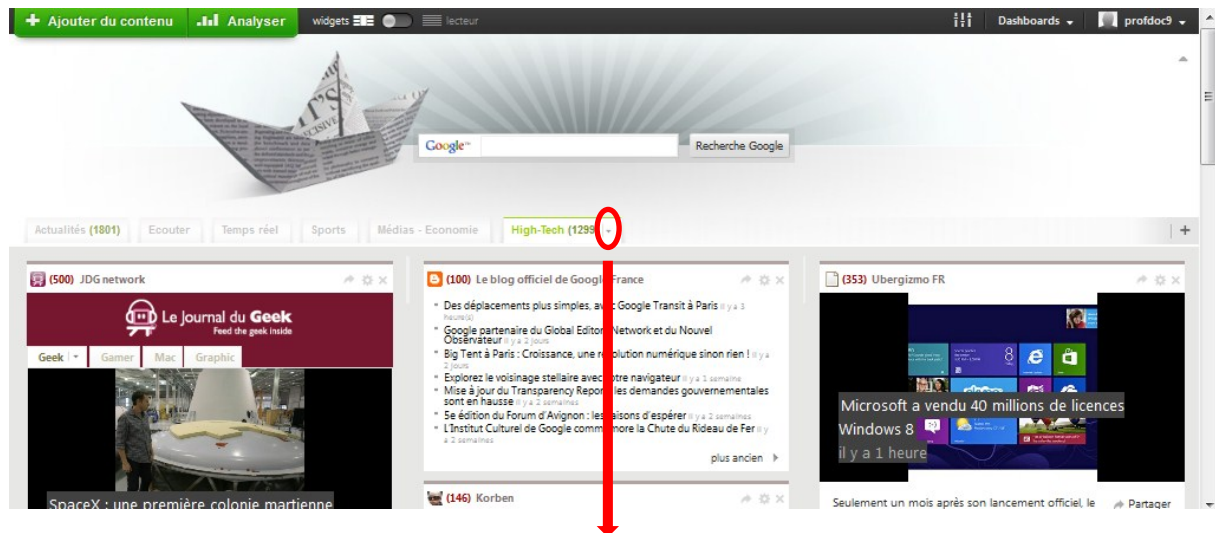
+ Ajouter du contenu | Analyser | widgets | lecteur | Dashboards | profdoc9

Google | Recherche Google

Actualités (1801) | Ecouter | Temps réel | Sports | Médias - Economie | High-Tech (1299

(500) JDG network

Le Journal du Geek
Feed the geek inside

Geek | Gamer | Mac | Graphic

SpaceX : une première colonie martienne

(100) Le blog officiel de Google France

Des déplacements plus simples, av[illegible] Google Transit à Paris il y a 3 heure(s)
Google partenaire du Global Editor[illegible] Network et du Nouvel Observateur il y a 2 jours
Big Tent à Paris : Croissance, une r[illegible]olution numérique sinon rien ! il y a 2 jours
Explorez le voisinage stellaire avec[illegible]tre navigateur il y a 1 semaine
Mise à jour du Transparency Repo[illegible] les demandes gouvernementales sont en hausse il y a 2 semaines
5e édition du Forum d'Avignon : les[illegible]aisons d'espérer il y a 2 semaines
L'Institut Culturel de Google comm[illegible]more la Chute du Rideau de Fer il y a 2 semaines

plus ancien

(146) Korben

(353) Ubergizmo FR

Microsoft a vendu 40 millions de licences Windows 8
il y a 1 heure

Seulement un mois après son lancement officiel, le

Partager